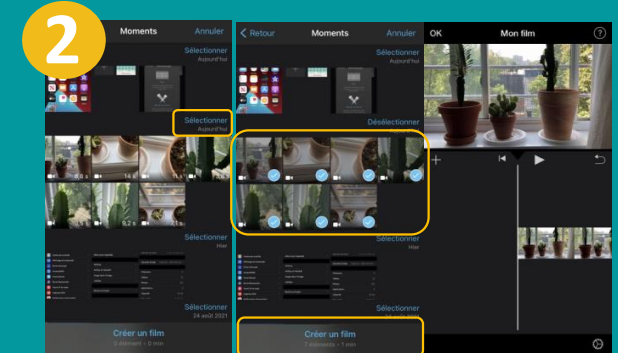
2

Moments

Annuler

Sélectionner
Aujourd'hui

Sélectionner
Aujourd'hui

6,3 s

Sélectionner
Hier

Sélectionner
24 août 2021

Créer un film
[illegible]

Retour

Moments

Annuler

Sélectionner
Aujourd'hui

Désélectionner

Sélectionner
Hier

Sélectionner

Créer un film
7 éléments • 1 min

OK

Mon film